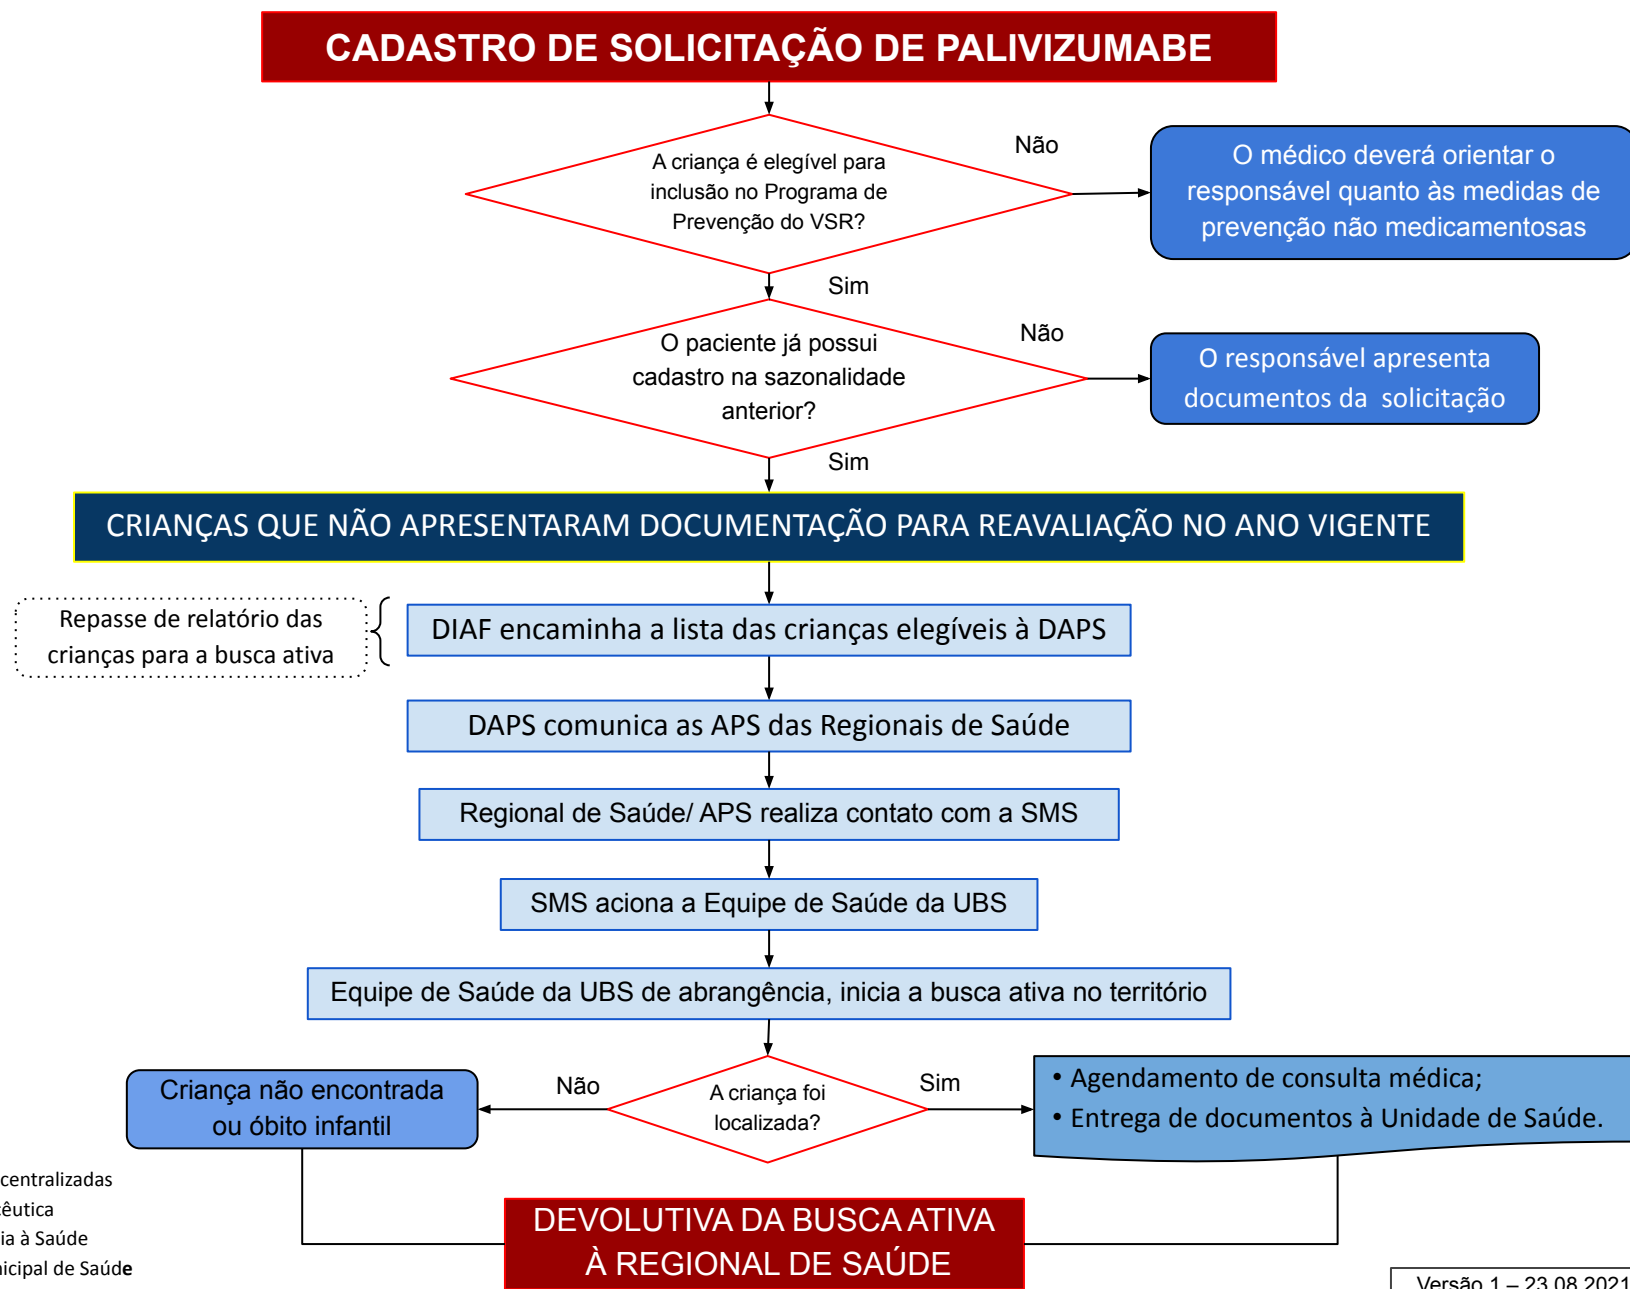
CADASTRO DE SOLICITAÇÃO DE PALIVIZUMABE

A criança é elegível para inclusão no Programa de Prevenção do VSR?

Não

O médico deverá orientar o responsável quanto às medidas de prevenção não medicamentosas

Sim

O paciente já possui cadastro na sazonalidade anterior?

Não

O responsável apresenta documentos da solicitação

Sim

CRIANÇAS QUE NÃO APRESENTARAM DOCUMENTAÇÃO PARA REAVALIAÇÃO NO ANO VIGENTE

Repasse de relatório das crianças para a busca ativa

DIAF encaminha a lista das crianças elegíveis à DAPS

DAPS comunica as APS das Regionais de Saúde

Regional de Saúde/ APS realiza contato com a SMS

SMS aciona a Equipe de Saúde da UBS

Equipe de Saúde da UBS de abrangência, inicia a busca ativa no território

Criança não encontrada ou óbito infantil

Não

A criança foi localizada?

Sim

• Agendamento de consulta médica;
• Entrega de documentos à Unidade de Saúde.

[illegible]centralizadas
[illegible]êutica
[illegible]ia à Saúde
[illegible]icipal de Saúde

DEVOLUTIVA DA BUSCA ATIVA À REGIONAL DE SAÚDE

Versão 1 – 23.08.2021